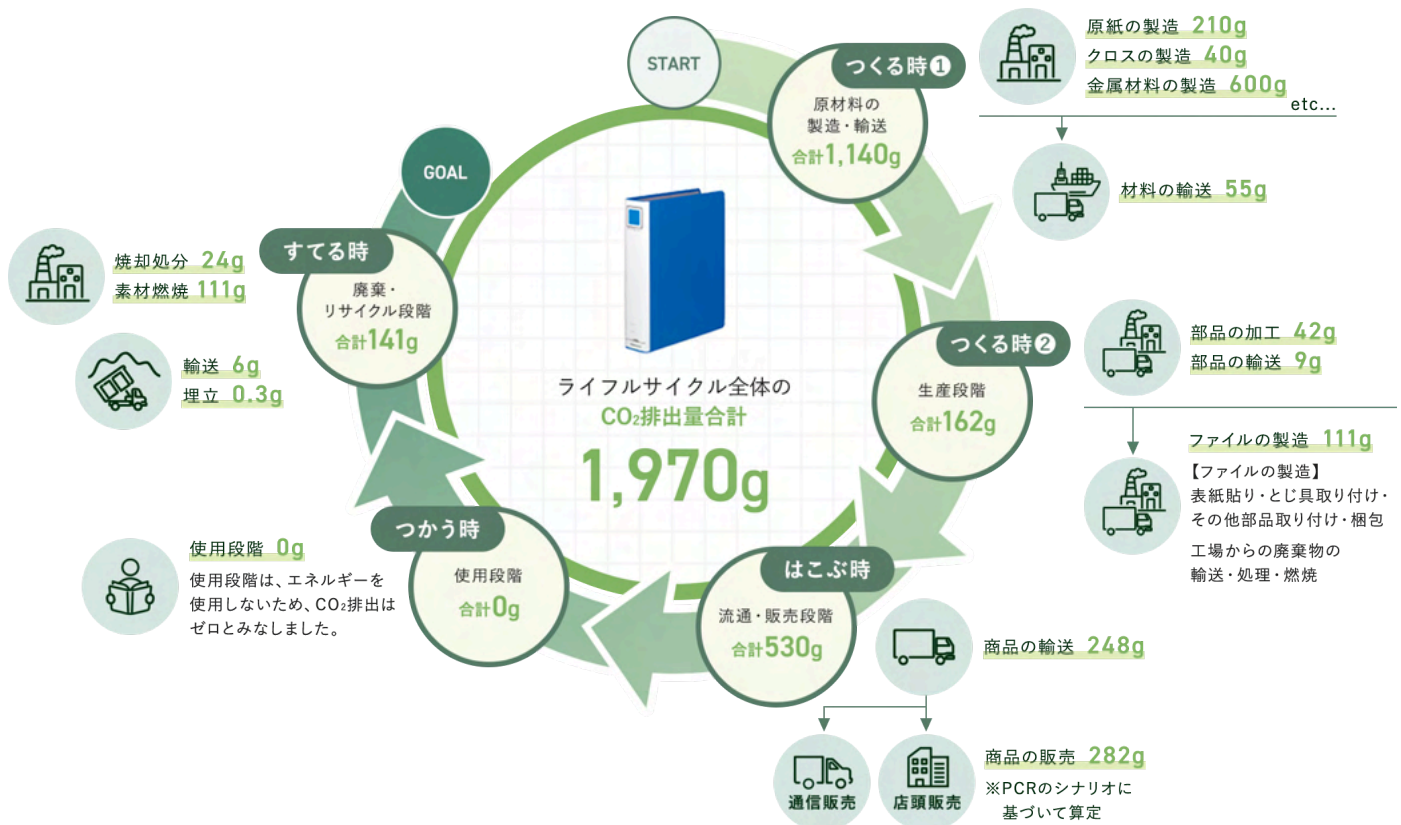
START

つくる時❶
原材料の製造・輸送
合計1,140g

原紙の製造 210g
クロスの製造 40g
金属材料の製造 600g
etc...

材料の輸送 55g

つくる時❷
生産段階
合計162g

部品の加工 42g
部品の輸送 9g

ファイルの製造 111g
【ファイルの製造】
表紙貼り・とじ具取り付け・その他部品取り付け・梱包
工場からの廃棄物の輸送・処理・燃焼

はこぶ時
流通・販売段階
合計530g

商品の輸送 248g

通信販売
店頭販売

商品の販売 282g
※PCRのシナリオに基づいて算定

つかう時
使用段階
合計0g

使用段階 0g
使用段階は、エネルギーを使用しないため、$CO_2$排出はゼロとみなしました。

すてる時
廃棄・リサイクル段階
合計141g

焼却処分 24g
素材燃焼 111g

輸送 6g
埋立 0.3g

GOAL

ライフルサイクル全体の
$CO_2$排出量合計
1,970g